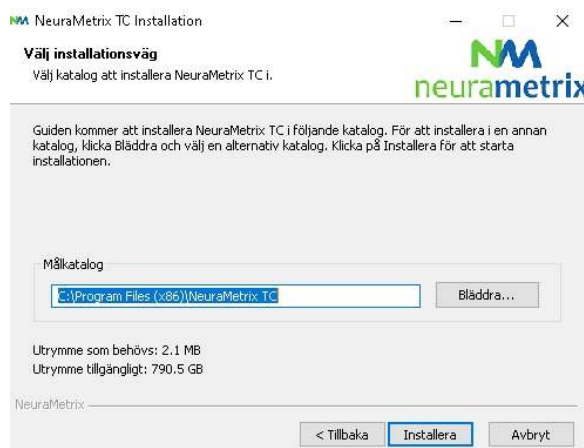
NeuraMetrix TC Installation

Välj installationsväg
Välj katalog att installera NeuraMetrix TC i.

neurametrix

Guiden kommer att installera NeuraMetrix TC i följande katalog. För att installera i en annan katalog, klicka Bläddra och välj en alternativ katalog. Klicka på Installera för att starta installationen.

Målkatalog

C:\Program Files (x86)\NeuraMetrix TC

Bläddra...

Utrymme som behövs: 2.1 MB
Utrymme tillgängligt: 790.5 GB

NeuraMetrix

< Tillbaka
Installera
Avbryt